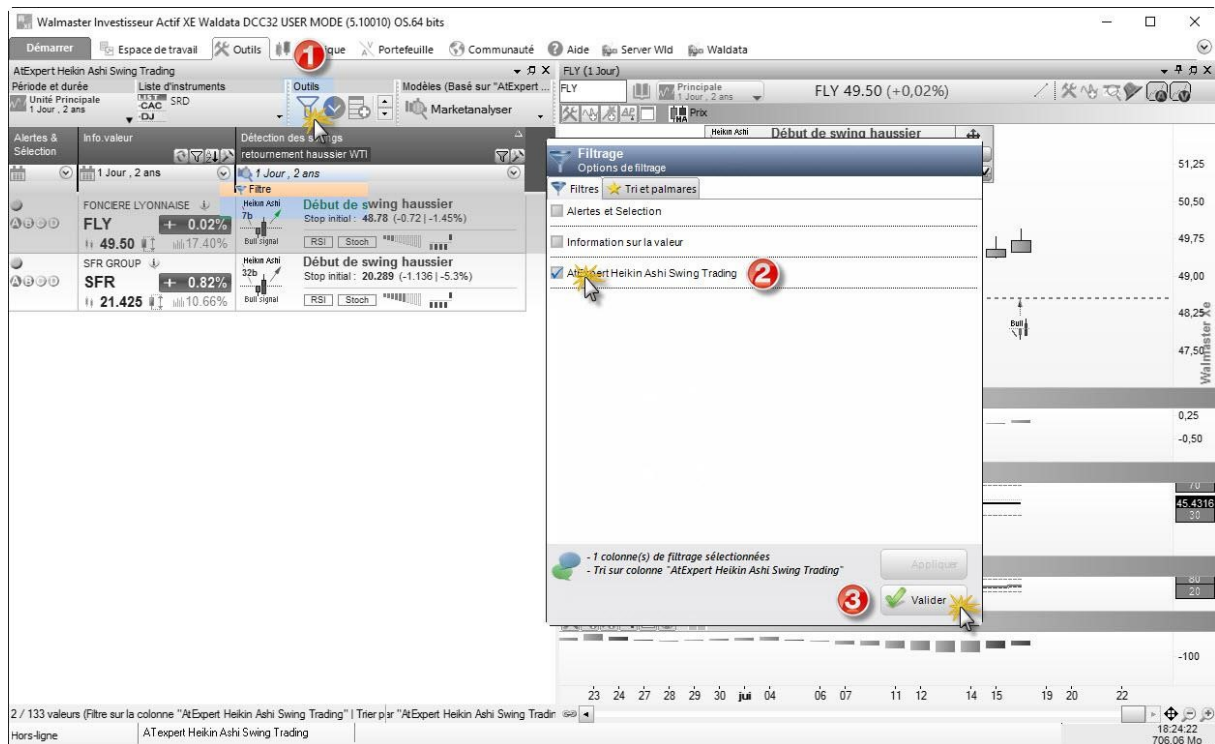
Walmaster Investisseur Actif XE Waldata DCC32 USER MODE (5.10010) OS.64 bits

Démarrer Espace de travail Outils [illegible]ique Portefeuille Communauté Aide Server Wld Waldata

AtExpert Heikin Ashi Swing Trading
Période et durée
Unité Principale
1 Jour, 2 ans
Liste d'instruments
CAC
DJ
SRD
Outils
Modèles (Basé sur "AtExpert ...
Marketanalyser

FLY (1 Jour)
FLY
Principale
1 Jour, 2 ans
FLY 49.50 (+0,02%)
Prix

Alertes & Sélection
Info.valeur
Détection des s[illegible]ngs
retournement haussier WTI
1 Jour , 2 ans
1 Jour , 2 ans
Filtre

FONCIERE LYONNAISE
FLY
+ 0.02%
49.50
17.40%
Heikin Ashi
7b
Bull signal
Début de swing haussier
Stop initial : 48.78 (-0.72 | -1.45%)
RSI Stoch

SFR GROUP
SFR
+ 0.82%
21.425
10.66%
Heikin Ashi
32b
Bull signal
Début de swing haussier
Stop initial : 20.289 (-1.136 | -5.3%)
RSI Stoch

Heikin Ashi
Début de swing haussier

Filtrage
Options de filtrage
Filtres
Tri et palmares
Alertes et Selection
Information sur la valeur
AtExpert Heikin Ashi Swing Trading

- 1 colonne(s) de filtrage sélectionnées
- Tri sur colonne "AtExpert Heikin Ashi Swing Trading"
Appliquer
Valider

51,25
50,50
49,75
49,00
48,25
47,50
Bull
Walmaster Xe
0,25
-0,50
70
45.4316
30
80
20
-100

23 24 27 28 29 30 jui 04 06 07 11 12 14 15 19 20 22

2 / 133 valeurs (Filtre sur la colonne "AtExpert Heikin Ashi Swing Trading" | Trier par "AtExpert Heikin Ashi Swing Tradin
Hors-ligne
ATexpert Heikin Ashi Swing Trading
18:24:22
706.06 Mo